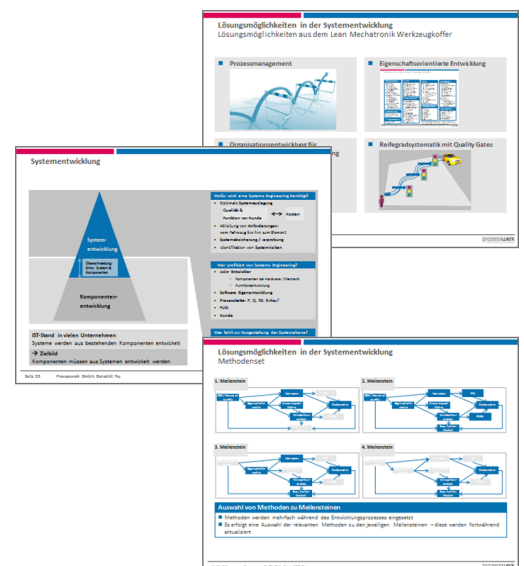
Lösungsmöglichkeiten in der Systementwicklung
Lösungsmöglichkeiten aus dem Lean Mechatronik Werkzeugkoffer

Prozessmanagement

Eigenschaftsorientierte Entwicklung

Organisationsentwicklung für

Reifegradsystematik mit Quality Gates

prozesswerk

Systementwicklung

Wofür wird eine Systems Engineering benötigt?
Optimale Systemauslegung
Qualität &
Funktion vor Kunde
Kosten
Ableitung von Anforderungen vom Fahrzeug bis zum Element
Systemabsicherung / -erprobung
Identifikation von Systemzielen

Systementwicklung

Übertragung Entw. System & Komponenten

Komponentenentwicklung

Wer profitiert von Systems Engineering?
Jeder Entwickler
Komponenten bei Hardware / Mechatronik
Funktionsentwicklung
Software Eigenentwicklung
Prozessbetreiber: F, Q, SE, Einkauf
PMB
Kunde

Was fehlt zur Ausgestaltung der Systematiken?

IST-Stand in vielen Unternehmen
Systeme werden aus bestehenden Komponenten entwickelt
→ Zielbild
Komponenten müssen aus Systemen entwickelt werden

Seite 83 Prozesswerk GmbH, Benedikt Pay

Lösungsmöglichkeiten in der Systementwicklung
Methodenset

1. Meilenstein
2. Meilenstein
3. Meilenstein
4. Meilenstein

Auswahl von Methoden zu Meilensteinen
Methoden werden mehrfach während des Entwicklungsprozesses eingesetzt
Es erfolgt eine Auswahl der relevanten Methoden zu den jeweiligen Meilensteinen – diese werden fortwährend aktualisiert

prozesswerk